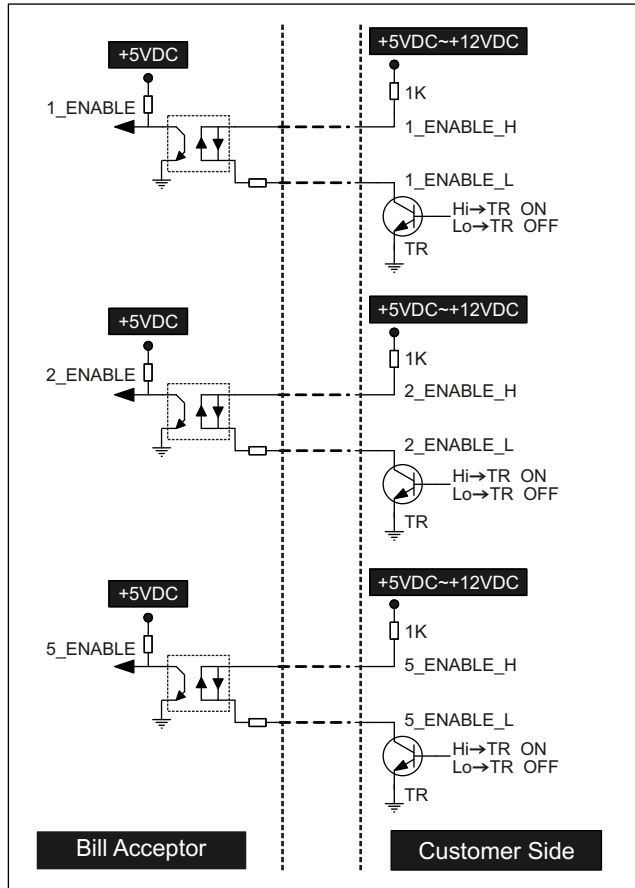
+5VDC
1_ENABLE
+5VDC~+12VDC
1K
1_ENABLE_H
1_ENABLE_L
Hi→TR ON
Lo→TR OFF
TR

+5VDC
2_ENABLE
+5VDC~+12VDC
1K
2_ENABLE_H
2_ENABLE_L
Hi→TR ON
Lo→TR OFF
TR

+5VDC
5_ENABLE
+5VDC~+12VDC
1K
5_ENABLE_H
5_ENABLE_L
Hi→TR ON
Lo→TR OFF
TR

Bill Acceptor
Customer Side